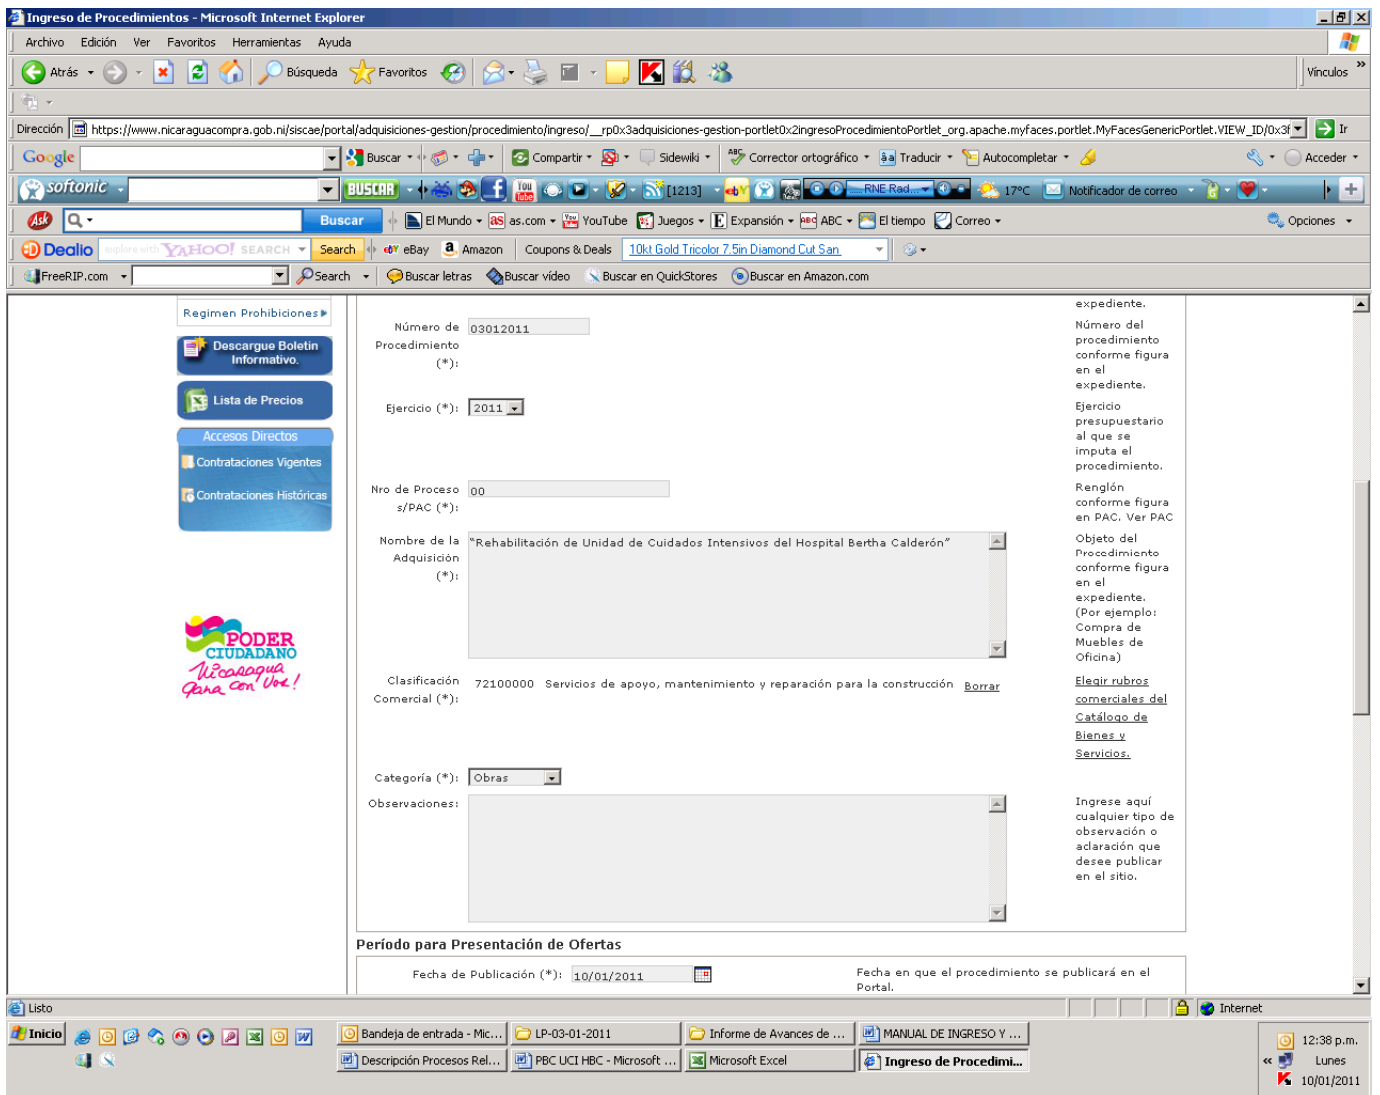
Ingreso de Procedimientos - Microsoft Internet Explorer

Archivo Edición Ver Favoritos Herramientas Ayuda

Atrás Búsqueda Favoritos Vínculos

Dirección https://www.nicaraguacompra.gob.ni/siscae/portal/adquisiciones-gestion/procedimiento/ingreso/__rp0x3adquisiciones-gestion-portlet0x2ingresoProcedimientoPortlet_org.apache.myfaces.portlet.MyFacesGenericPortlet.VIEW_ID/0x3f Ir

Google Buscar Compartir Sidewiki Corrector ortográfico Traducir Autocompletar Acceder

softonic BUSCAR [1213] RNE Rad... 17ºC Notificador de correo

Ask Buscar El Mundo as.com YouTube Juegos Expansión ABC El tiempo Correo Opciones

Dealio explore with YAHOO! SEARCH Search eBay Amazon Coupons & Deals 10kt Gold Tricolor 7.5in Diamond Cut San

FreeRIP.com Search Buscar letras Buscar vídeo Buscar en QuickStores Buscar en Amazon.com

Regimen Prohibiciones

Descargue Boletin Informativo.

Lista de Precios

Accesos Directos

Contrataciones Vigentes

Contrataciones Históricas

PODER CIUDADANO Nicaragua Para con Vos!

expediente.

Número de Procedimiento (*): 03012011

Número del procedimiento conforme figura en el expediente.

Ejercicio (*): 2011

Ejercicio presupuestario al que se imputa el procedimiento.

Nro de Proceso s/PAC (*): 00

Renglón conforme figura en PAC. Ver PAC

Nombre de la Adquisición (*): "Rehabilitación de Unidad de Cuidados Intensivos del Hospital Bertha Calderón"

Objeto del Procedimiento conforme figura en el expediente. (Por ejemplo: Compra de Muebles de Oficina)

Clasificación Comercial (*): 72100000 Servicios de apoyo, mantenimiento y reparación para la construcción Borrar

Elegir rubros comerciales del Catálogo de Bienes y Servicios.

Categoría (*): Obras

Observaciones:

Ingrese aquí cualquier tipo de observación o aclaración que desee publicar en el sitio.

Período para Presentación de Ofertas

Fecha de Publicación (*): 10/01/2011

Fecha en que el procedimiento se publicará en el Portal.

Listo Internet

Inicio Bandeja de entrada - Mic... LP-03-01-2011 Informe de Avances de ... MANUAL DE INGRESO Y ... Descripción Procesos Rel... PBC UCI HBC - Microsoft ... Microsoft Excel Ingreso de Procedimi...

12:38 p.m. Lunes 10/01/2011